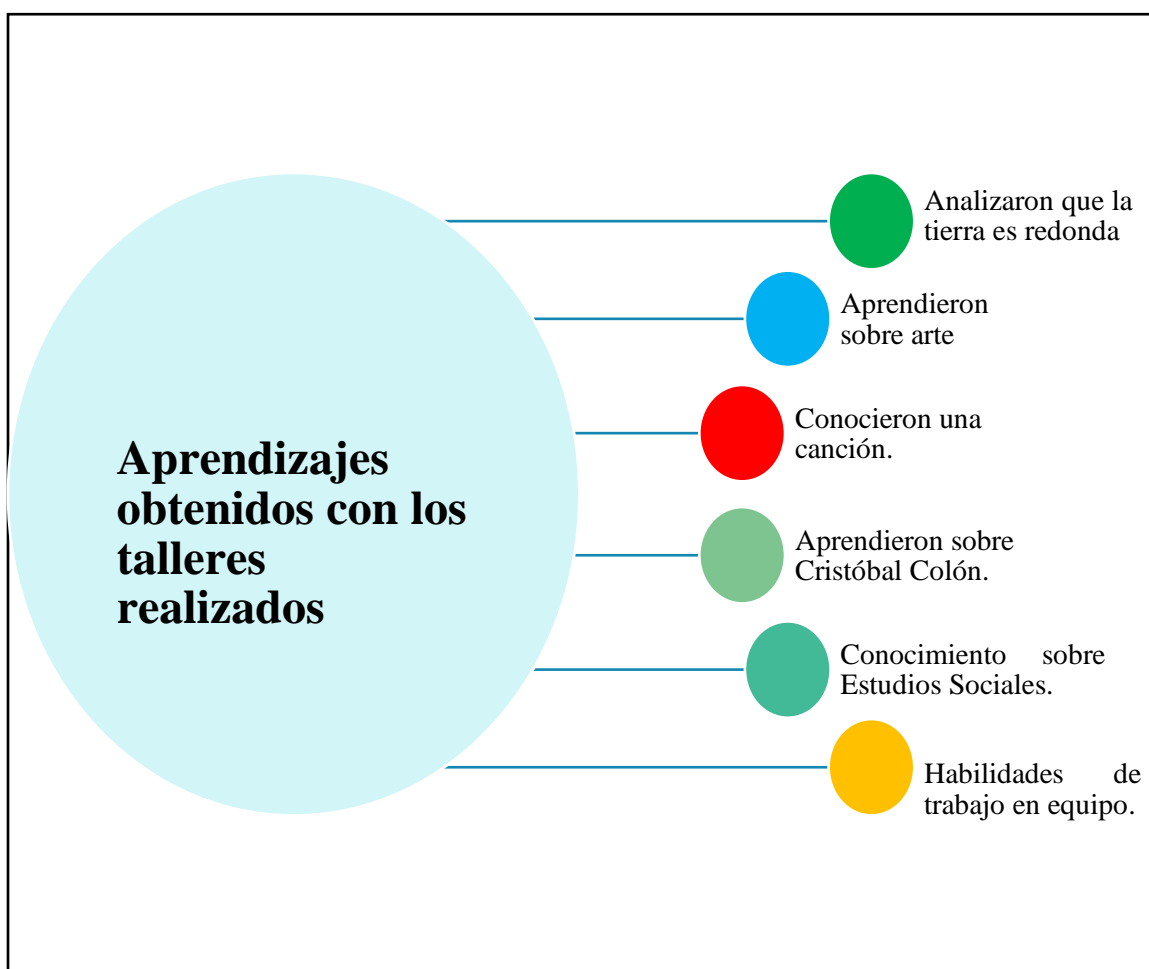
Aprendizajes obtenidos con los talleres realizados

Analizaron que la tierra es redonda

Aprendieron sobre arte

Conocieron una canción.

Aprendieron sobre Cristóbal Colón.

Conocimiento sobre Estudios Sociales.

Habilidades de trabajo en equipo.